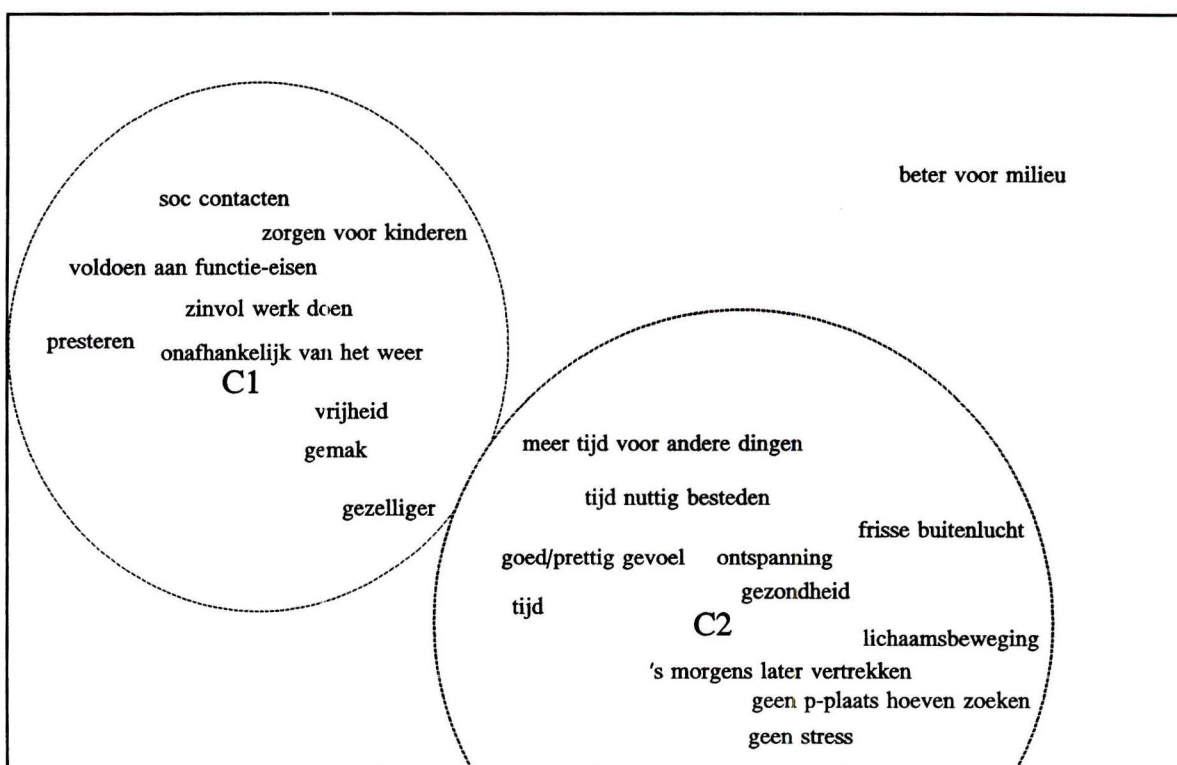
beter voor milieu

soc contacten
zorgen voor kinderen
voldoen aan functie-eisen
zinvol werk doen
presteren
onafhankelijk van het weer
C1
vrijheid
gemak
gezelliger

meer tijd voor andere dingen
tijd nuttig besteden
frisse buitenlucht
goed/prettig gevoel
ontspanning
gezondheid
tijd
C2
lichaamsbeweging
's morgens later vertrekken
geen p-plaats hoeven zoeken
geen stress